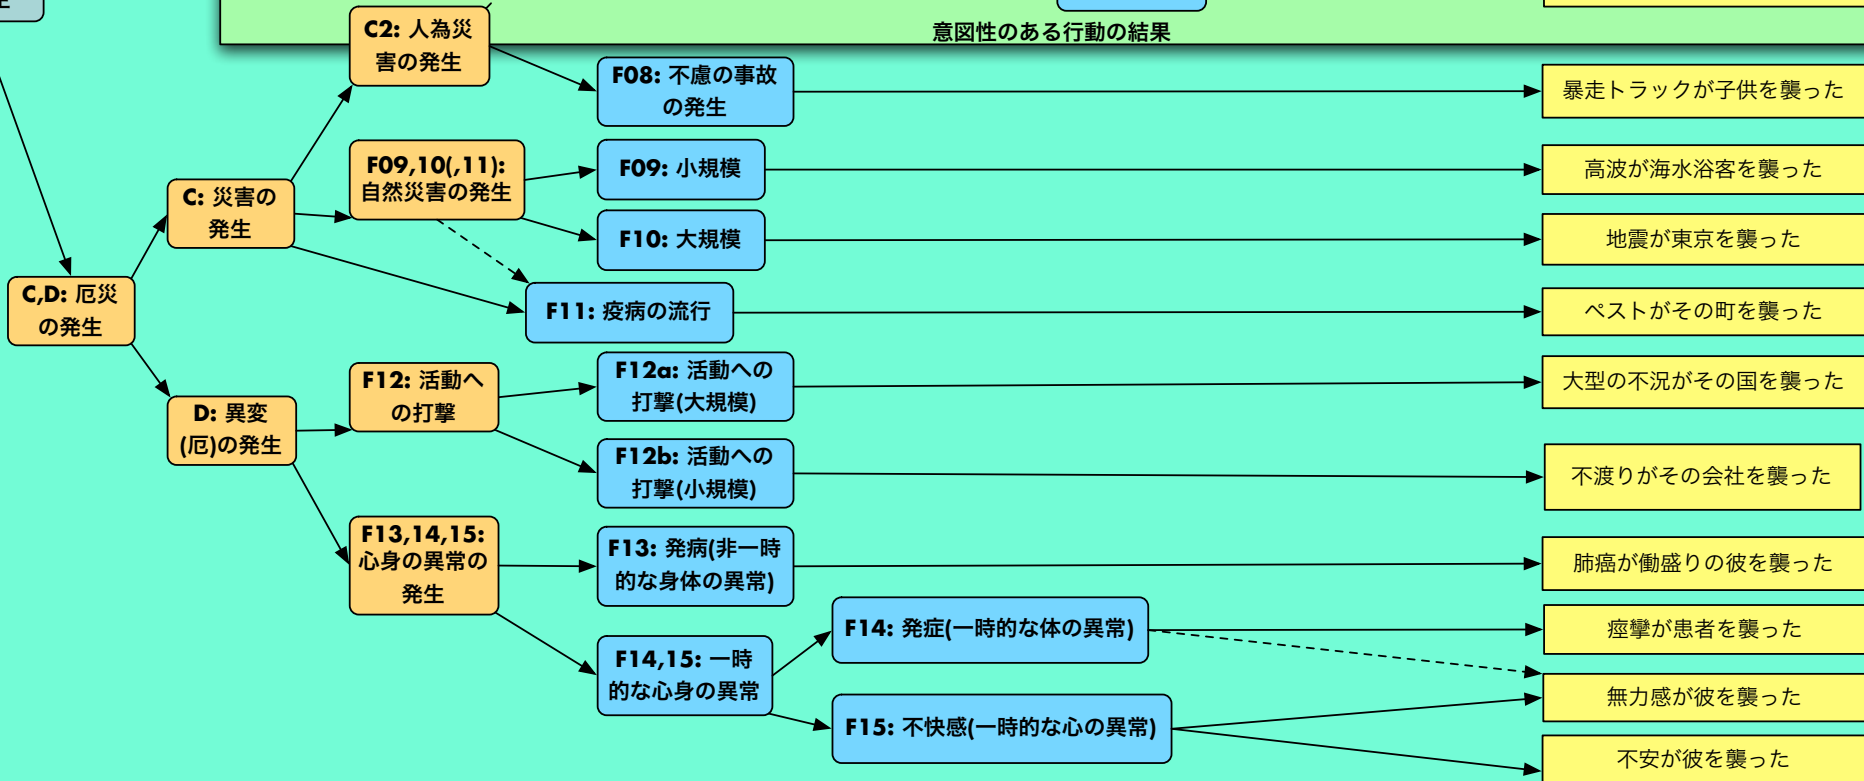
E

意図性のある行動の結果

C2: 人為災害の発生

F08: 不慮の事故の発生

暴走トラックが子供を襲った

F09,10(,11): 自然災害の発生

F09: 小規模

高波が海水浴客を襲った

C: 災害の発生

F10: 大規模

地震が東京を襲った

C,D: 厄災の発生

F11: 疫病の流行

ペストがその町を襲った

F12: 活動への打撃

F12a: 活動への打撃(大規模)

大型の不況がその国を襲った

D: 異変(厄)の発生

F12b: 活動への打撃(小規模)

不渡りがその会社を襲った

F13,14,15: 心身の異常の発生

F13: 発病(非一時的な身体の異常)

肺癌が働盛りの彼を襲った

F14: 発症(一時的な体の異常)

痙攣が患者を襲った

F14,15: 一時的な心身の異常

無力感が彼を襲った

F15: 不快感(一時的な心の異常)

不安が彼を襲った